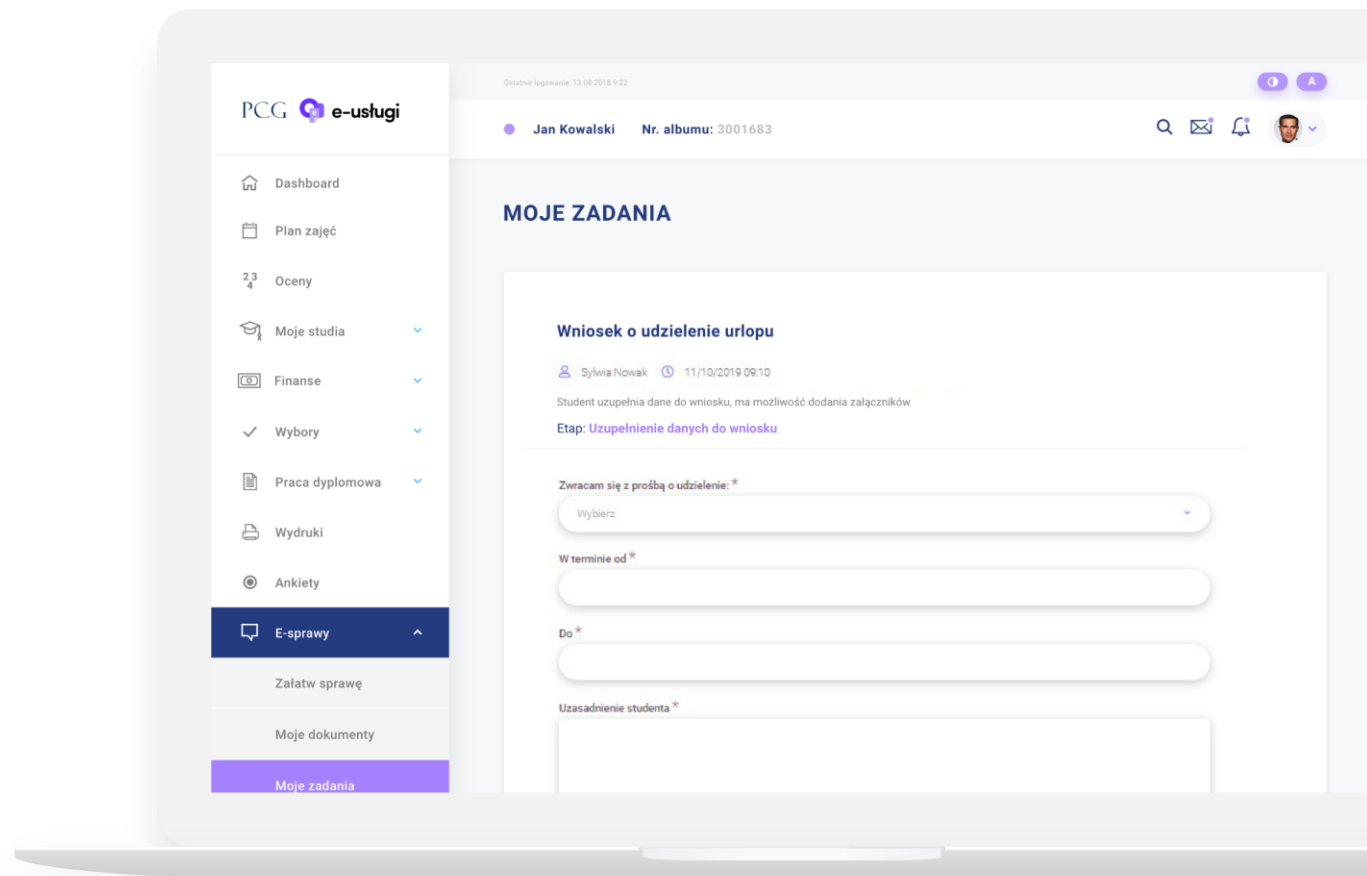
PCG e-usługi

Dashboard

Plan zajęć

Oceny

Moje studia

Finanse

Wybory

Praca dyplomowa

Wydruki

Ankiety

E-sprawy

Załatw sprawę

Moje dokumenty

Moje zadania

Ostatnie logowanie: 13.08.2018 9:22

A

Jan Kowalski Nr. albumu: 3001683

MOJE ZADANIA

Wniosek o udzielenie urlopu

Sylwia Nowak 11/10/2019 09:10

Student uzupełnia dane do wniosku, ma możliwość dodania załączników

Etap: Uzupełnienie danych do wniosku

Zwracam się z prośbą o udzielenie: *

Wybierz

W terminie od *

Do *

Uzasadnienie studenta *